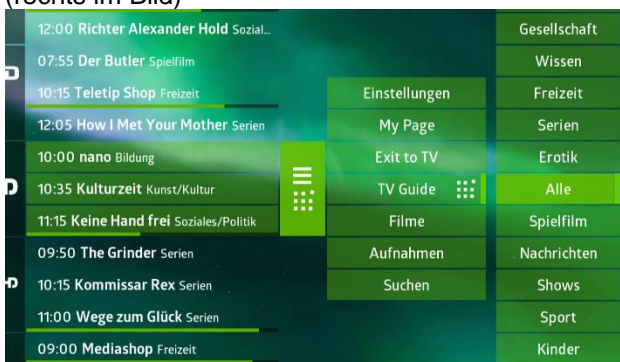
(rechts im Bild)

12:00 Richter Alexander Hold Sozial...
07:55 Der Butler Spielfilm
10:15 Teletip Shop Freizeit
12:05 How I Met Your Mother Serien
10:00 nano Bildung
10:35 Kulturzeit Kunst/Kultur
11:15 Keine Hand frei Soziales/Politik
09:50 The Grinder Serien
10:15 Kommissar Rex Serien
11:00 Wege zum Glück Serien
09:00 Mediashop Freizeit

Einstellungen
My Page
Exit to TV
TV Guide
Filme
Aufnahmen
Suchen

Gesellschaft
Wissen
Freizeit
Serien
Erotik
Alle
Spielfilm
Nachrichten
Shows
Sport
Kinder